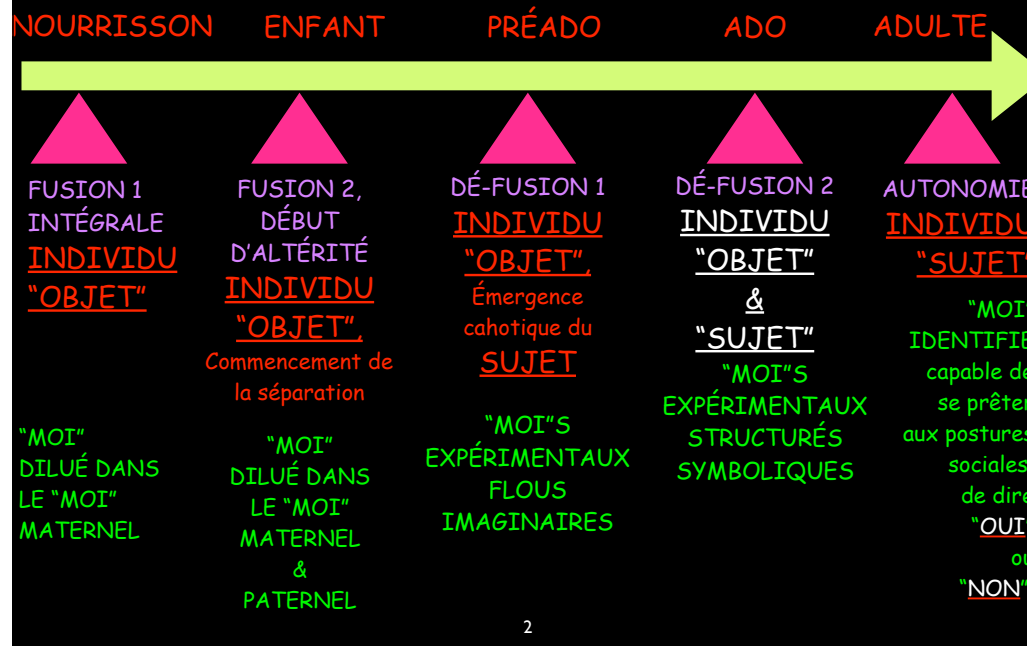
NOURRISSON ENFANT PRÉADO ADO ADULTE

FUSION 1
INTÉGRALE
INDIVIDU
“OBJET”

“MOI”
DILUÉ DANS
LE “MOI”
MATERNEL

FUSION 2,
DÉBUT
D’ALTÉRITÉ
INDIVIDU
“OBJET”,
Commencement de la séparation

“MOI”
DILUÉ DANS
LE “MOI”
MATERNEL
&
PATERNEL

DÉ-FUSION 1
INDIVIDU
“OBJET”,
Émergence cahotique du
SUJET

“MOI”S
EXPÉRIMENTAUX
FLOUS
IMAGINAIRES

DÉ-FUSION 2
INDIVIDU
“OBJET”
&
“SUJET”
“MOI”S
EXPÉRIMENTAUX
STRUCTURÉS
SYMBOLIQUES

AUTONOMIE
INDIVIDU
“SUJET”
“MOI”
IDENTIFIE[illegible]
capable de
se prêter
aux postures
sociales
de dire
“OUI”
ou
“NON”

2